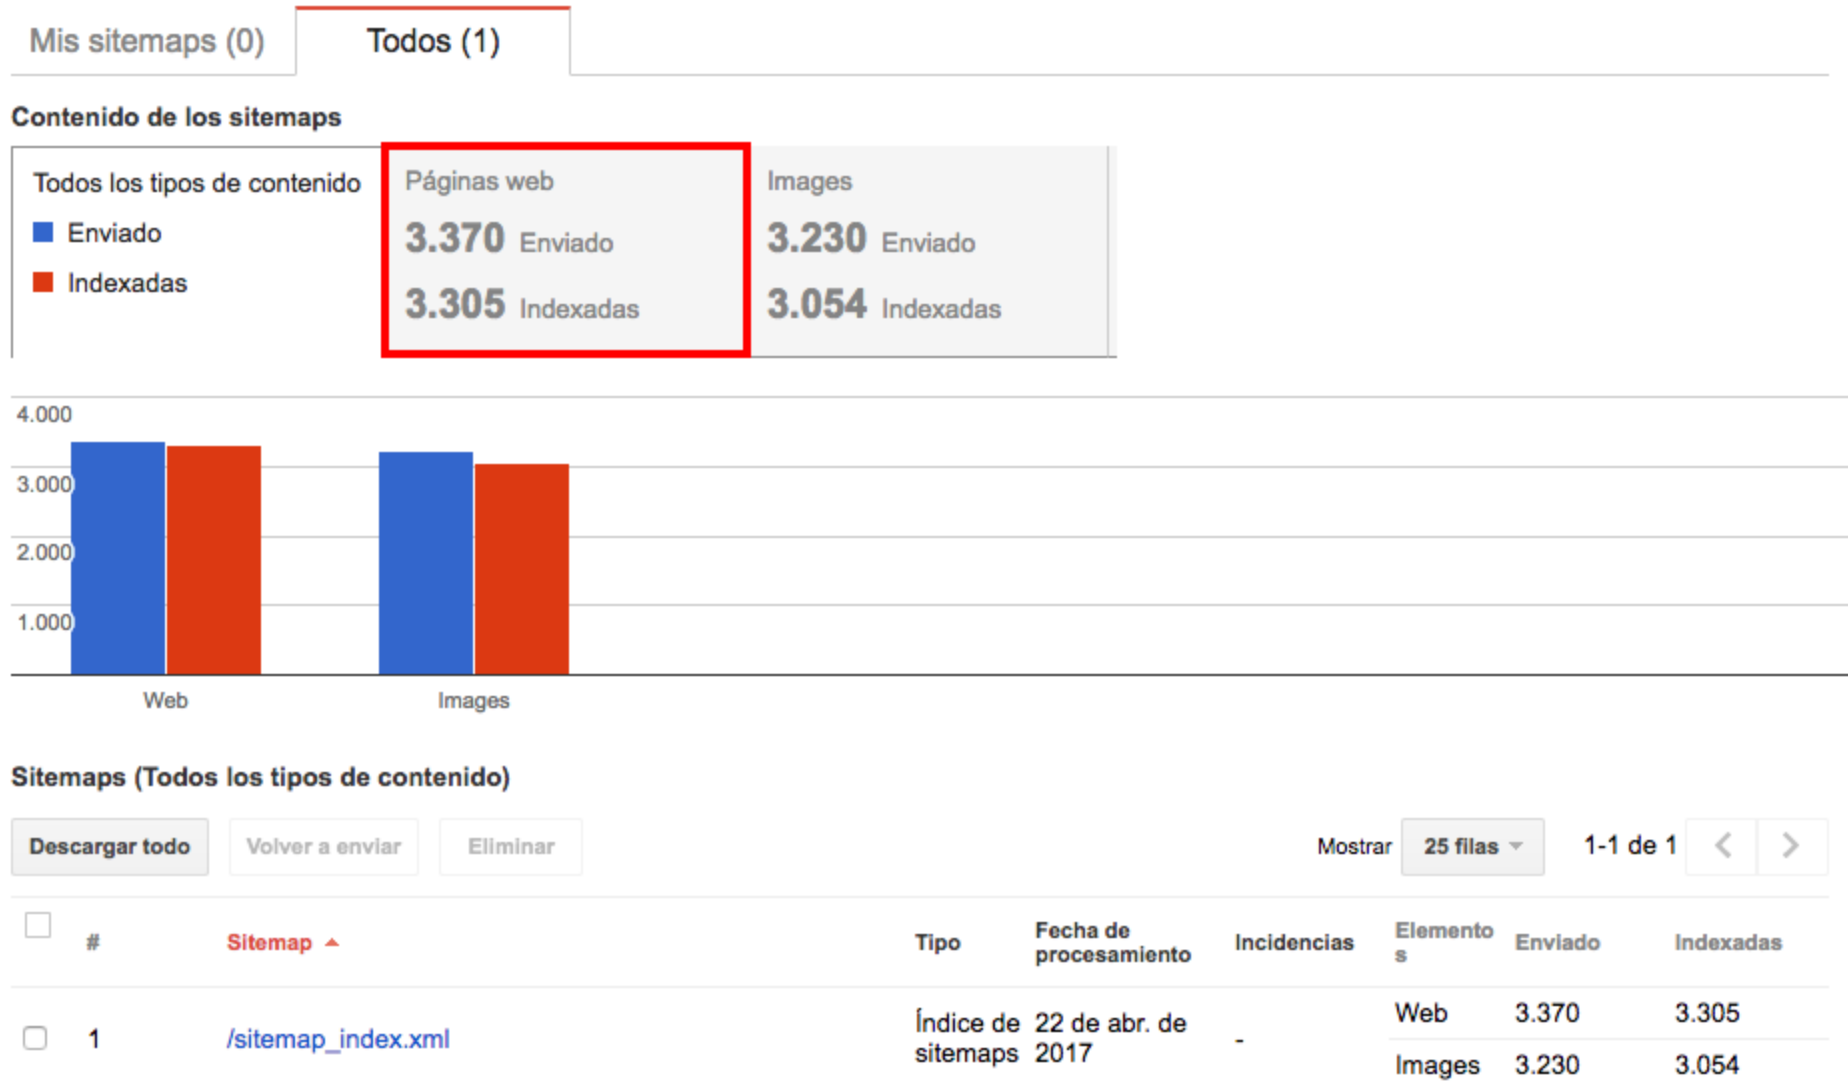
Mis sitemaps (0) Todos (1)

Contenido de los sitemaps

Todos los tipos de contenido
Enviado
Indexadas

Páginas web
3.370 Enviado
3.305 Indexadas

Images
3.230 Enviado
3.054 Indexadas

4.000
3.000
2.000
1.000

Web Images

Sitemaps (Todos los tipos de contenido)

Descargar todo Volver a enviar Eliminar Mostrar 25 filas 1-1 de 1

| | # | Sitemap | Tipo | Fecha de procesamiento | Incidencias | Elementos | Enviado | Indexadas |
|---|---|---|---|---|---|---|---|---|
| | 1 | /sitemap_index.xml | Índice de sitemaps | 22 de abr. de 2017 | - | Web | 3.370 | 3.305 |
| | | | | | | Images | 3.230 | 3.054 |